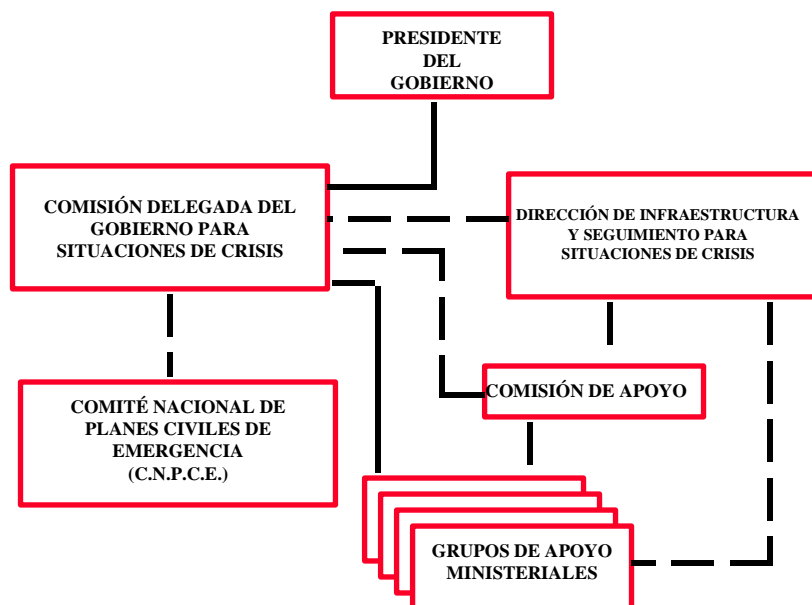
PRESIDENTE DEL GOBIERNO

COMISIÓN DELEGADA DEL GOBIERNO PARA SITUACIONES DE CRISIS

DIRECCIÓN DE INFRAESTRUCTURA Y SEGUIMIENTO PARA SITUACIONES DE CRISIS

COMISIÓN DE APOYO

COMITÉ NACIONAL DE PLANES CIVILES DE EMERGENCIA (C.N.P.C.E.)

GRUPOS DE APOYO MINISTERIALES